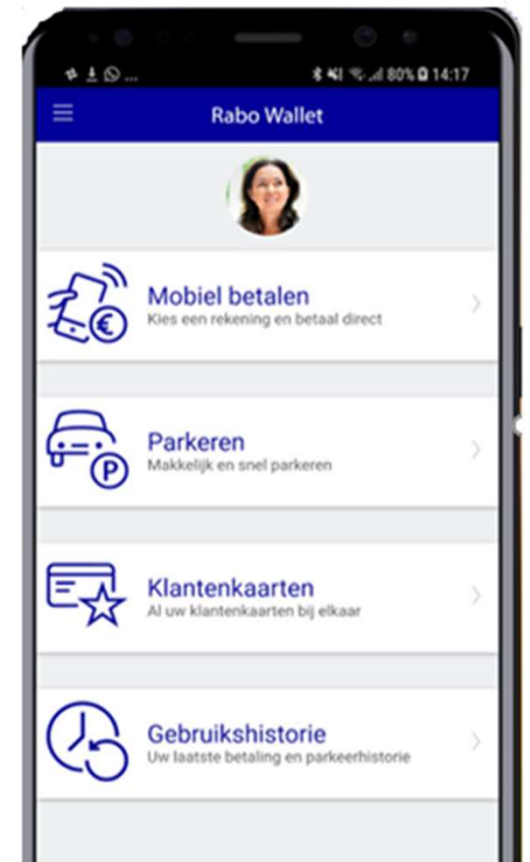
80% 14:17

Rabo Wallet

Mobiel betalen
Kies een rekening en betaal direct

Parkeren
Makkelijk en snel parkeren

Klantenkaarten
Al uw klantenkaarten bij elkaar

Gebruikshistorie
Uw laatste betaling en parkeerhistorie